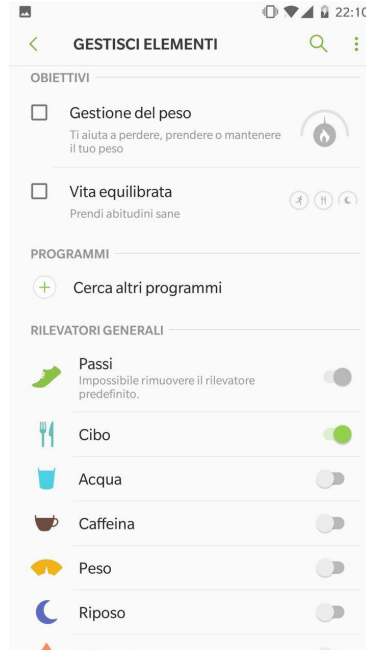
22:10

GESTISCI ELEMENTI

OBIETTIVI

Gestione del peso
Ti aiuta a perdere, prendere o mantenere il tuo peso

Vita equilibrata
Prendi abitudini sane

PROGRAMMI

Cerca altri programmi

RILEVATORI GENERALI

Passi
Impossibile rimuovere il rilevatore predefinito.

Cibo

Acqua

Caffeina

Peso

Riposo